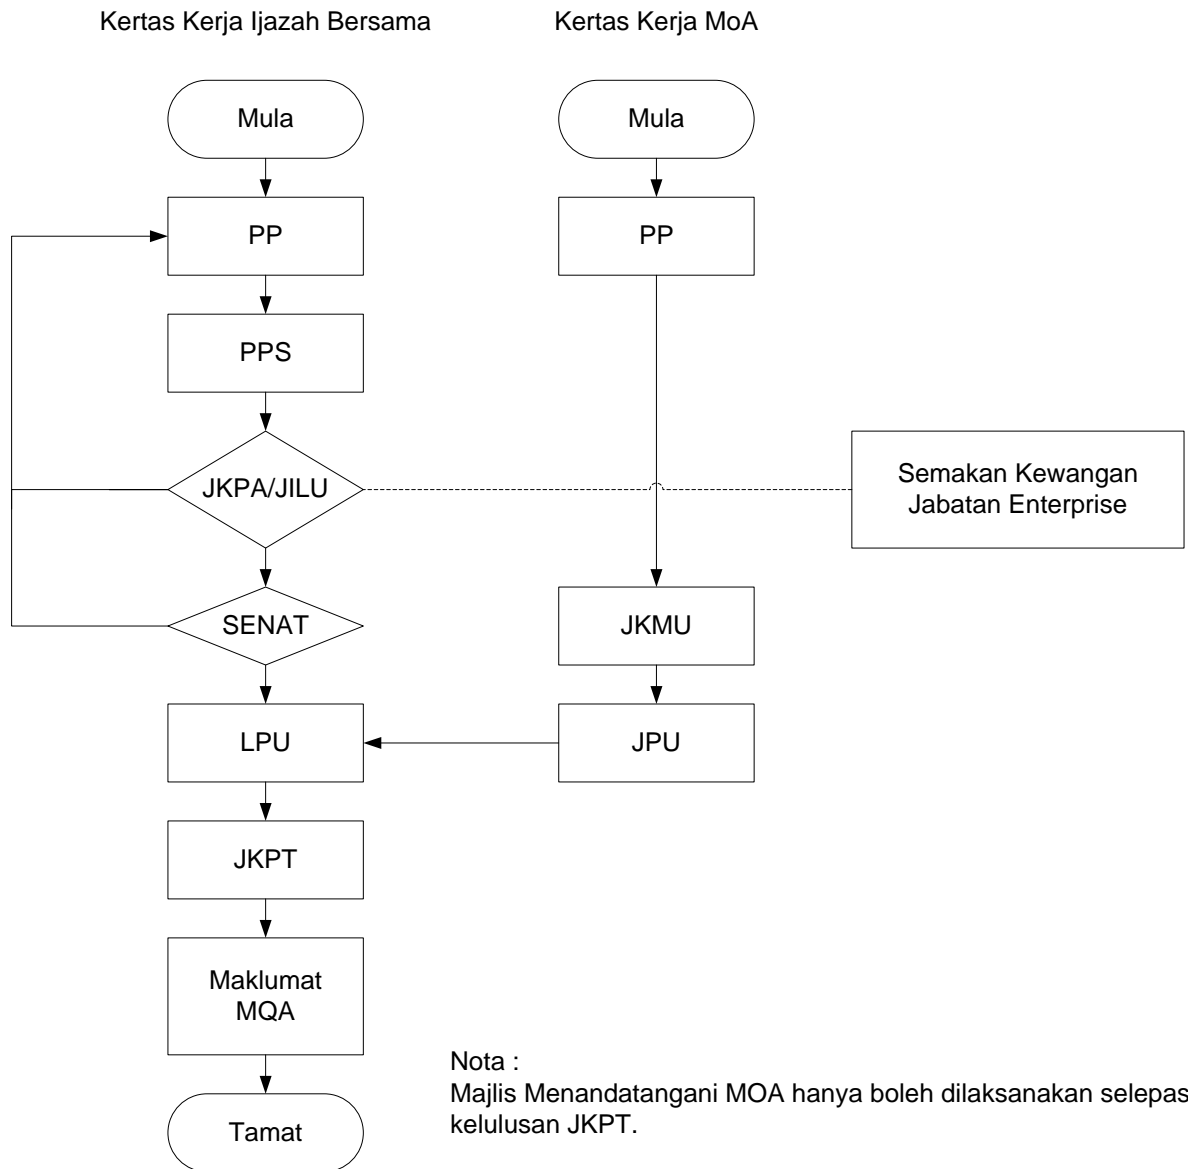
Kertas Kerja Ijazah Bersama

Kertas Kerja MoA

Mula

PP

PPS

JKPA/JILU

SENAT

LPU

JKPT

Maklumat MQA

Tamat

Mula

PP

Semakan Kewangan Jabatan Enterprise

JKMU

JPU

Nota :
Majlis Menandatangani MOA hanya boleh dilaksanakan selepas kelulusan JKPT.